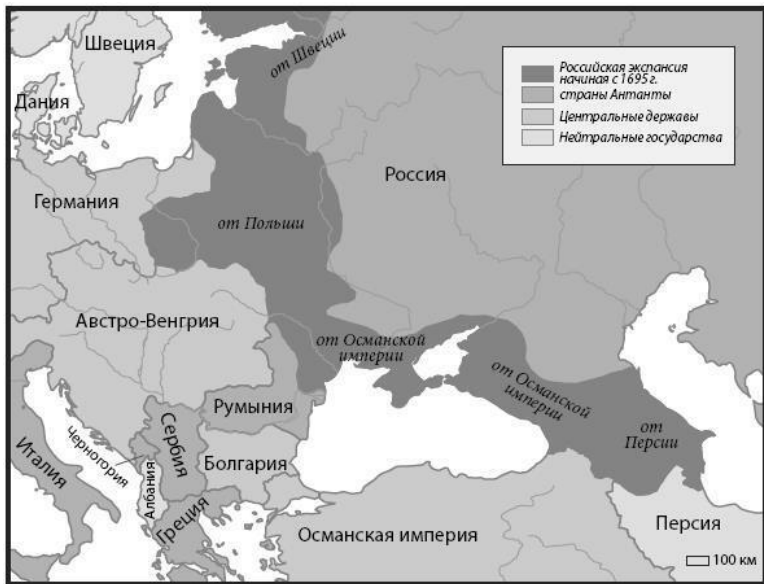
Швеция
от Швеции
Российская экспансия начиная с 1695 г.
страны Антанты
Центральные державы
Нейтральные государства
Дания
Россия
Германия
от Польши
Австро-Венгрия
от Османской империи
от Османской империи
от Персии
Румыния
Сербия
Черногория
Италия
Албания
Болгария
Греция
Османская империя
Персия
100 км